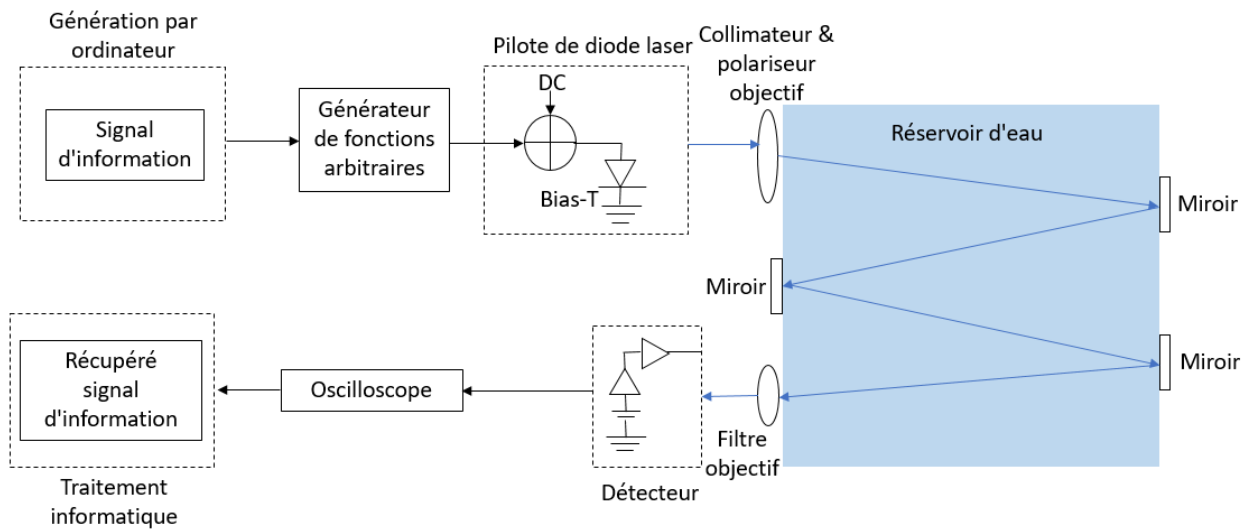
Génération par ordinateur

Signal d'information

Générateur de fonctions arbitraires

Pilote de diode laser

DC

Bias-T

Collimateur & polariseur objectif

Réservoir d'eau

Miroir

Miroir

Miroir

Récupéré signal d'information

Oscilloscope

Filtre objectif

Détecteur

Traitement informatique